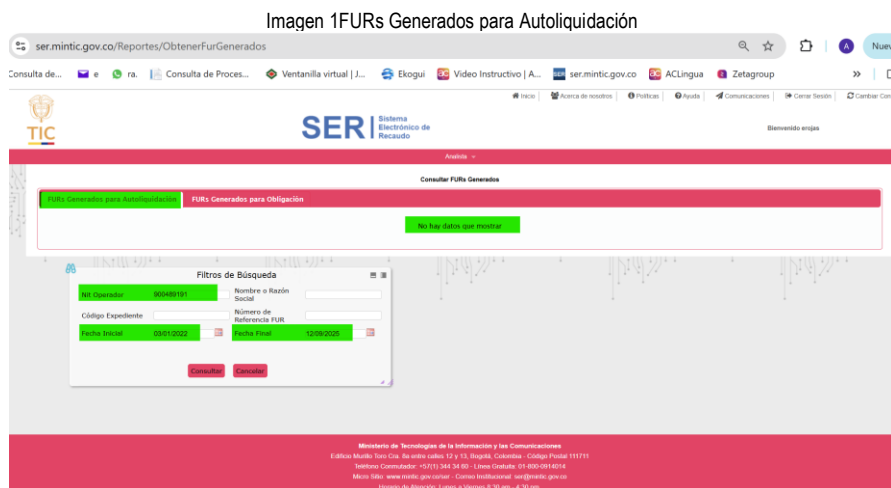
Imagen 1FURs Generados para Autoliquidación

ser.mintic.gov.co/Reportes/ObtenerFurGenerados

Nuev

Consulta de... e ra. Consulta de Proces... Ventanilla virtual | J... Ekogui Video Instructivo | A... ser.mintic.gov.co ACLingua Zetagroup

Inicio | Acerca de nosotros | Políticas | Ayuda | Comunicaciones | Cerrar Sesión | Cambiar Con

TIC

SER | Sistema Electrónico de Recaudo

Bienvenido erojas

Analista

Consultar FURs Generados

FURs Generados para Autoliquidación | FURs Generados para Obligación

No hay datos que mostrar

Filtros de Búsqueda

Nit Operador 900489191
Nombre o Razón Social
Código Expediente
Número de Referencia FUR
Fecha Inicial 03/01/2022
Fecha Final 12/09/2025

Consultar | Cancelar

Ministerio de Tecnologías de la Información y las Comunicaciones
Edificio Murillo Toro Cra. 8a entre calles 12 y 13, Bogotá, Colombia - Código Postal 111711
Teléfono Conmutador: +57(1) 344 34 60 - Línea Gratuita: 01-800-0914014
Micro Sitio: www.mintic.gov.co/ser - Correo Institucional: ser@mintic.gov.co
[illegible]